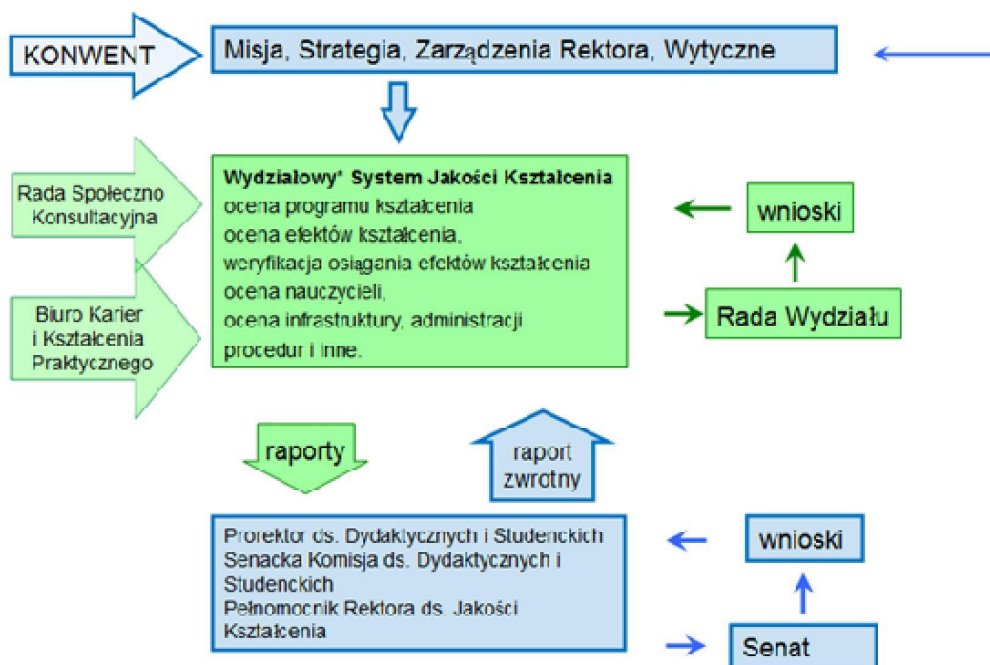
KONWENT

Misja, Strategia, Zarządzenia Rektora, Wytyczne

Rada Społeczno Konsultacyjna

Biuro Karier i Kształcenia Praktycznego

Wydziałowy* System Jakości Kształcenia
ocena programu kształcenia
ocena efektów kształcenia,
weryfikacja osiągania efektów kształcenia
ocena nauczycieli,
ocena infrastruktury, administracji
procedur i inne.

wnioski

Rada Wydziału

raporty

raport zwrotny

Prorektor ds. Dydaktycznych i Studenckich
Senacka Komisja ds. Dydaktycznych i Studenckich
Pełnomocnik Rektora ds. Jakości Kształcenia

wnioski

Senat